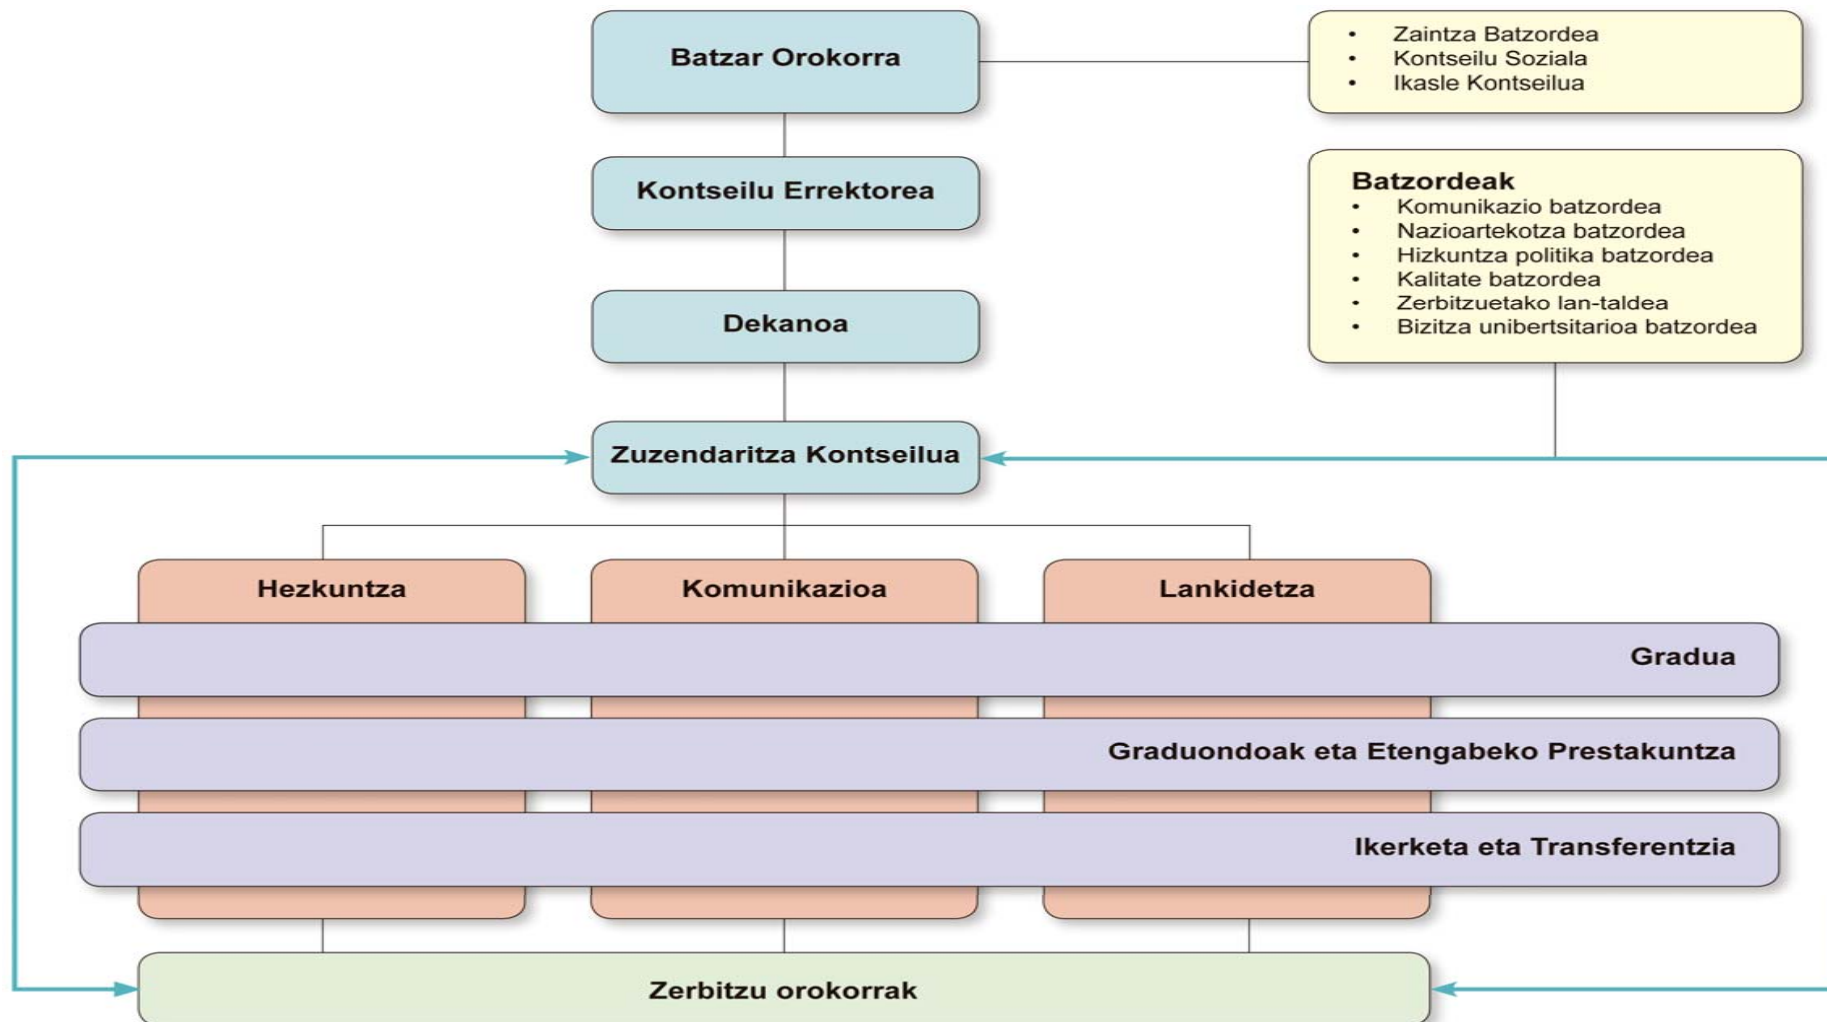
Batzar Orokorra

- Zaintza Batzordea
- Kontseilu Soziala
- Ikasle Kontseilua

Kontseilu Errektorea

Batzordeak
- Komunikazio batzordea
- Nazioartekotza batzordea
- Hizkuntza politika batzordea
- Kalitate batzordea
- Zerbitzuetako lan-taldea
- Bizitza unibertsitarioa batzordea

Dekanoa

Zuzendaritza Kontseilua

Hezkuntza

Komunikazioa

Lankidetza

Gradua

Graduondoak eta Etengabeko Prestakuntza

Ikerketa eta Transferentzia

Zerbitzu orokorrak